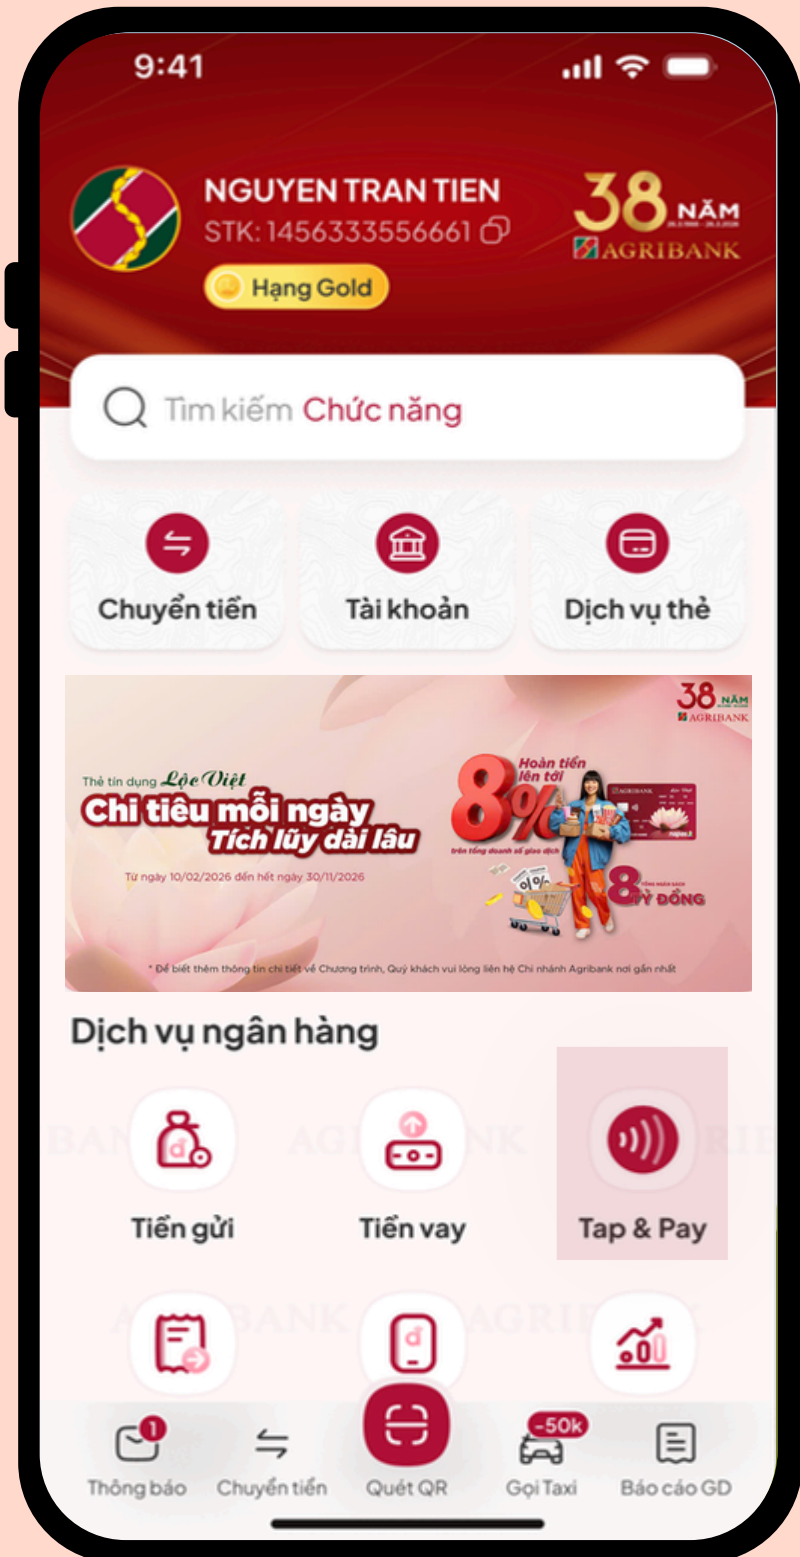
9:41

NGUYEN TRAN TIEN
STK: 1456333556661
Hạng Gold

38 NĂM
AGRIBANK

Tìm kiếm Chức năng

Chuyển tiền
Tài khoản
Dịch vụ thẻ

38 NĂM
AGRIBANK
Thẻ tín dụng Lộc Việt
Chi tiêu mỗi ngày
Tích lũy dài lâu
Từ ngày 10/02/2026 đến hết ngày 30/11/2026
Hoàn tiền lên tới
8%
trên tổng doanh số giao dịch
8 TỶ ĐỒNG
* Để biết thêm thông tin chi tiết về Chương trình, Quý khách vui lòng liên hệ Chi nhánh Agribank nơi gần nhất

Dịch vụ ngân hàng

Tiền gửi
Tiền vay
Tap & Pay

1
Thông báo
Chuyển tiền
Quét QR
-50k
Gọi Taxi
Báo cáo GD